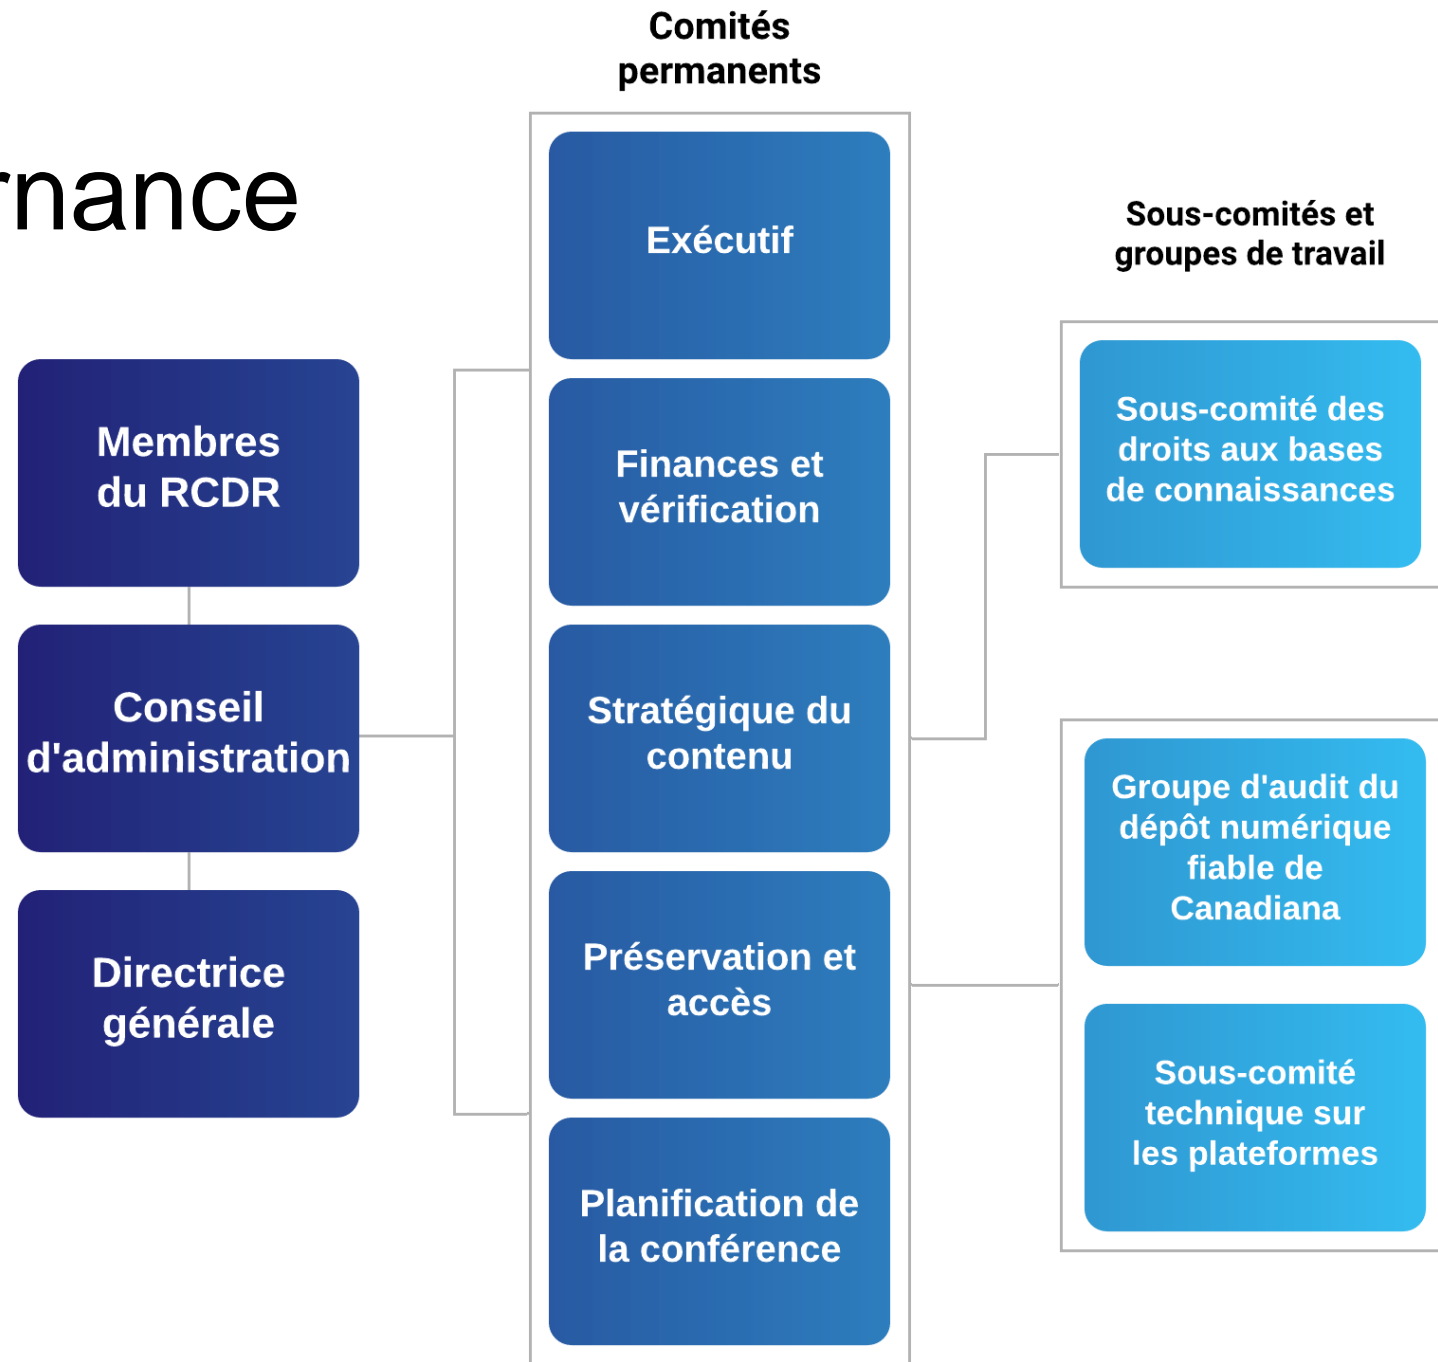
rnance

Comités permanents

Sous-comités et groupes de travail

Membres du RCDR

Conseil d'administration

Directrice générale

Exécutif

Finances et vérification

Stratégique du contenu

Préservation et accès

Planification de la conférence

Sous-comité des droits aux bases de connaissances

Groupe d'audit du dépôt numérique fiable de Canadiana

Sous-comité technique sur les plateformes